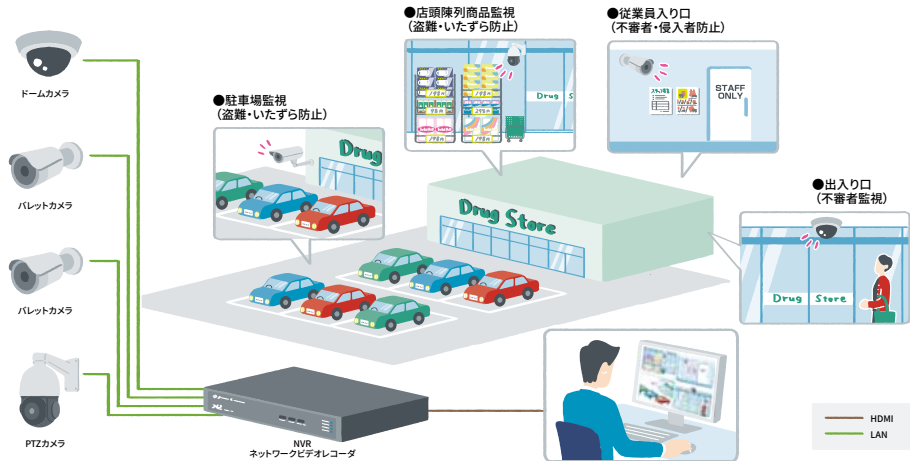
ドームカメラ

バレットカメラ

バレットカメラ

PTZカメラ

●駐車場監視
（盗難・いたずら防止）

Drug

●店頭陳列商品監視
（盗難・いたずら防止）

Drug Store

●従業員入り口
（不審者・侵入者防止）

STAFF ONLY

●出入り口
（不審者監視）

Drug Store

Drug Store

NVR
ネットワークビデオレコーダ

HDMI
LAN